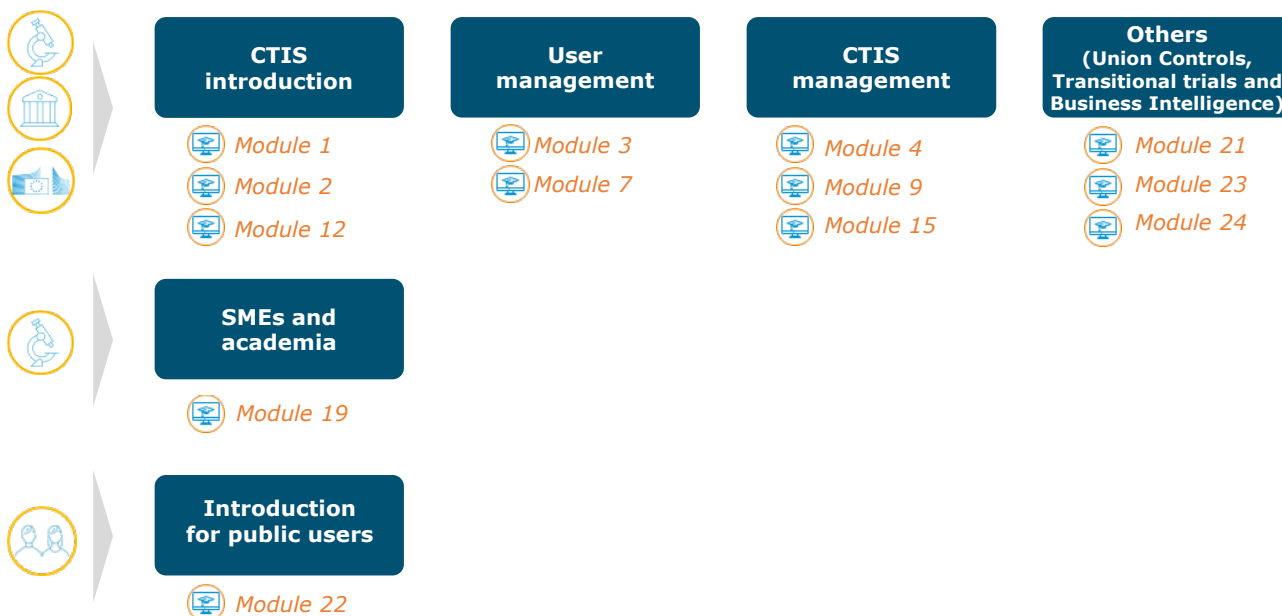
CTIS introduction

Module 1
Module 2
Module 12

User management

Module 3
Module 7

CTIS management

Module 4
Module 9
Module 15

Others
(Union Controls, Transitional trials and Business Intelligence)

Module 21
Module 23
Module 24

SMEs and academia

Module 19

Introduction for public users

Module 22